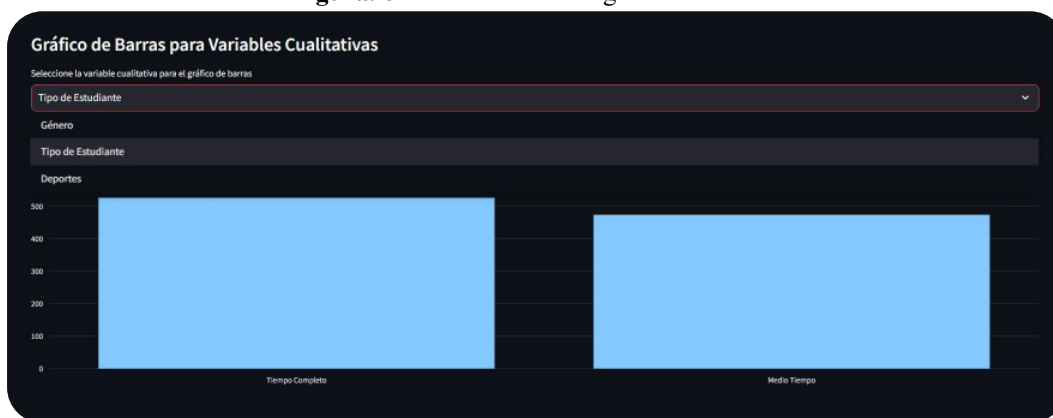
Gráfico de Barras para Variables Cualitativas

Seleccione la variable cualitativa para el gráfico de barras

Tipo de Estudiante

Género

Tipo de Estudiante

Deportes

500
400
300
200
100
0

Tiempo Completo

Medio Tiempo